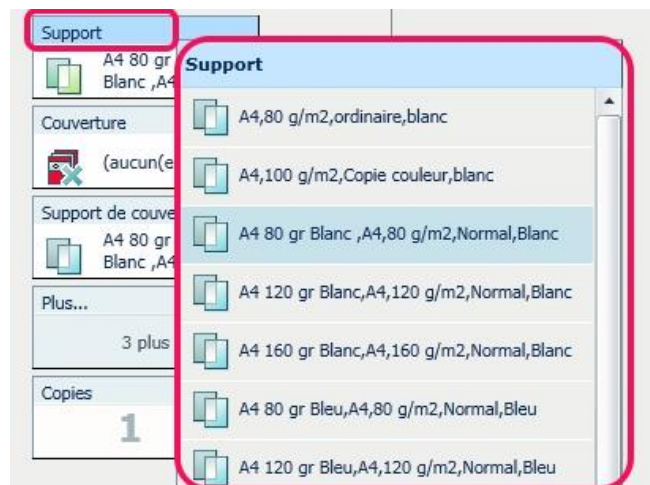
Support
A4 80 gr
Blanc ,A4

Couverture
(aucun(e

Support de couve
A4 80 gr
Blanc ,A4

Plus...
3 plus

Copies
1

Support
A4,80 g/m2,ordinaire,blanc
A4,100 g/m2,Copie couleur,blanc
A4 80 gr Blanc ,A4,80 g/m2,Normal,Blanc
A4 120 gr Blanc,A4,120 g/m2,Normal,Blanc
A4 160 gr Blanc,A4,160 g/m2,Normal,Blanc
A4 80 gr Bleu,A4,80 g/m2,Normal,Bleu
A4 120 gr Bleu,A4,120 g/m2,Normal,Bleu